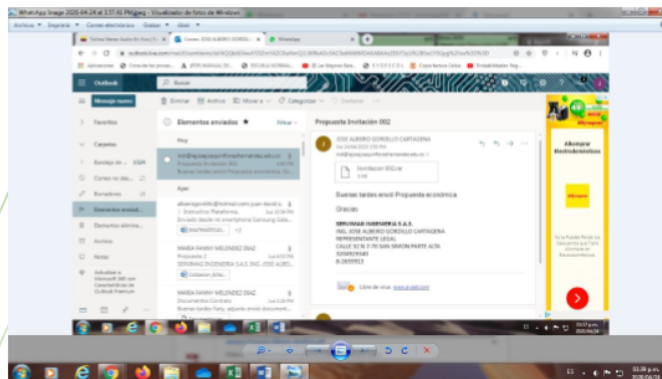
WhatsApp Image 2020-04-24 at 3.57.41 PM.jpeg - Visualizador de fotos de Windows

Archivo Imprimir Correo electrónico Grabar Abrir

Outlook

Buscar

Mensaje nuevo

Eliminar Archivo Mover a Categorizar Deshacer

Favoritos

Carpetas

Bandeja de entrada

Correo no deseado

Borradores

Elementos enviados

Elementos eliminados

Archivo

Notas

Elementos enviados

Filtrar

Hoy

Propuesta Invitación 002

Buenas tardes envió Propuesta económica

Ayer

MARIA FANNY MELENDEZ DIAZ

Propuesta 2

MARIA FANNY MELENDEZ DIAZ

Documentos Contrato

Propuesta Invitación 002

JOSE ALBERO GORDILLO CARTAGENA

Invitacion 002.rar

Buenas tardes envió Propuesta económica

Gracias

SERVIMAR INGENIERIA S.A.S

ING. JOSE ALBERTO GORDILLO CARTAGENA

REPRESENTANTE LEGAL

CALLE 92 N 7-70 SAN SIMON PARTE ALTA

Libre de virus. www.avast.com

Ahorrar Electrodomésticos

05:17 p.m. 2020/04/24

01:38 p.m. 2020/04/24